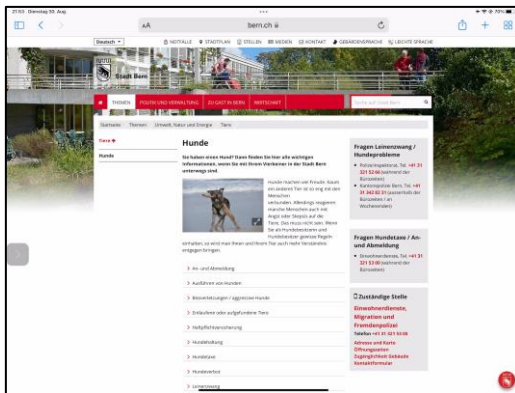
21:50 Samstag 30. Aug.

AA bern.ch

Deutsch NOTFALLE STADTPLAN STELLEN MEDIEN KONTAKT GEBÄRDENSPRACHE LEICHTE SPRACHE

Stadt Bern

THEMEN POLITIK UND VERWALTUNG ZU GAST IN BERN WIRTSCHAFT Suche auf bern.ch

Startseite Themen Umwelt, Natur und Energie Tiere

Tiere
Hunde

Hunde

Sie haben einen Hund? Dann finden Sie hier alle wichtigen Informationen, wenn Sie Ihren Vierbeiner in der Stadt Bern unterwegs sind.

Hunde machen viel Freude. Kaum ein anderes Tier ist so eng mit den Menschen verbunden. Allerdings begegnen manche Menschen auch mit Angst oder Skepsis auf die Tiere. Das muss nicht sein. Wenn Sie als Hundebesitzerin und Hundebesitzer gewisse Regeln einhalten, so wird man Ihnen und Ihrem Tier auch mehr Verständnis entgegen bringen.

An- und Abmeldung
Ausführen von Hunden
Bösartige/aggressive Hunde
Entlaufene oder aufgefundene Tiere
Haftpflichtversicherung
Hundehaltung
Hundetaxe
Hundeverbot
Leinenzwang

Fragen Leinenzwang / Hundeprobleme

Polizeiinspektorat, Tel. +41 31 321 52 66 (während der Bürozeiten)
Kantonspolizei Bern, Tel. +41 31 342 82 31 (ausserhalb der Bürozeiten / an Wochenenden)

Fragen Hundetaxe / An- und Abmeldung

Einwohnerdienste, Tel. +41 31 321 53 00 (während der Bürozeiten)

Zuständige Stelle

Einwohnerdienste, Migration und Fremdenpolizei
Telefon +41 31 321 53 00
Adresse und Karte
Öffnungszeiten
Zugänglichkeit Gebäude
Kontaktformular